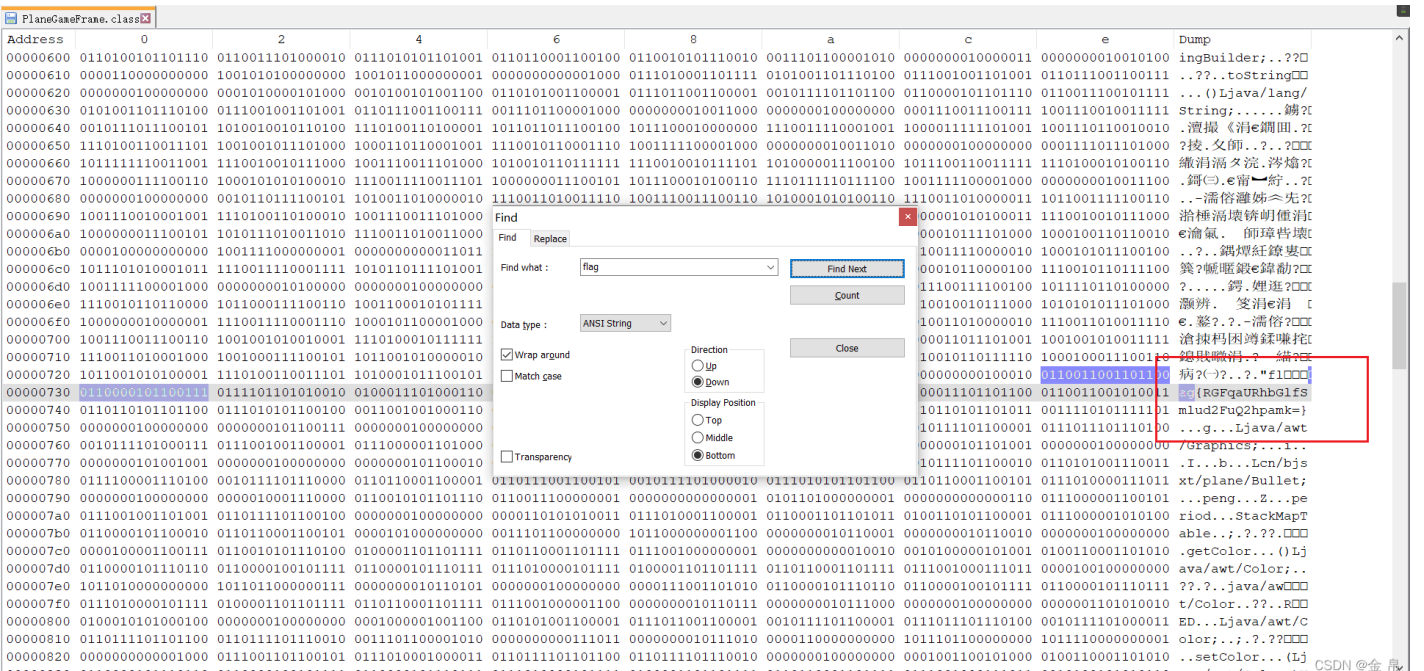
PlaneGameFrame.class

| Address | 0 | 2 | 4 | 6 | 8 | a | c | e | Dump |
|---|---|---|---|---|---|---|---|---|---|
| 00000600 | 0110100101101110 | 0110011101000010 | 0111010101101001 | 0110110001100100 | 0110010101110010 | 0011101100101010 | 0000000010000011 | 0000000010010100 | ingBuilder;..??□ |
| 00000610 | 0000110000000000 | 1001010100000000 | 1001011000000001 | 0000000000001000 | 0111010001101111 | 0101001101110100 | 0111001001101001 | 0110111001100111 | ..??..toString□□ |
| 00000620 | 0000000100000000 | 0001010000101000 | 0010100101001100 | 0110101001100001 | 0111011001100001 | 0010111101101100 | 0110000101101110 | 0110011100101111 | ...()Ljava/lang/ |
| 00000630 | 0101001101110100 | 0111001001101001 | 0110111001100111 | 0011101100000100 | 0000000000011000 | 0000000100000000 | 0001110011100111 | 1001110010011111 | String;...... |
| 00000640 | 0010111011100101 | 1010010010110100 | 1110100110100001 | 1011011011100100 | 1011100010000000 | 1110011110001001 | 1000011111101001 | 1001110110010010 | .澶撮《涓€鍘田.?□ |
| 00000650 | 1110100110011101 | 1001001011101000 | 1000110110001001 | 1110010110001100 | 1001111000001001 | 0000000001001010 | 0000000100000000 | 0001111001101100 | ?捘.文師..?..?□□ |
| 00000660 | 1011111110011001 | 1110010010111000 | 1001110011101000 | 1010010110111111 | 1110010010111101 | 1010000011100100 | 1011100110011111 | 1110100010100110 | 織涓滆タ流.涔熻?□ |
| 00000670 | 1000000111100110 | 1000101010100010 | 1110011110011101 | 1000000011100101 | 1011100010100110 | 1110111110111100 | 1000000001000000 | 0000000010011100 | .鎶㈢€甯━絎..?□ |
| 00000680 | 0000000100000000 | 0010110111100101 | 1010010110000010 | 1110011010011110 | 1001110011100110 | 1010001010100110 | 1110011010000001 | 1011100011100110 | ..-濡傛灉姊斥€先?□ |
| 00000690 | 1001110010001001 | 1110100110100010 | 1001110011101000 | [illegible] | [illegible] | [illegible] | 0000101010000011 | 1110010010111000 | 浩棰涓壊锛岄傕涓□ |
| 000006a0 | 1000000011100101 | 1010111010011010 | 1110011010011000 | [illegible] | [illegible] | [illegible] | 0001011111101001 | 1000100110110010 | €瀹氭. 師璋書壞□ |
| 000006b0 | 0000100000000000 | 1001111000000001 | 0000000000011011 | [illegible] | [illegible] | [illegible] | 0001011110000010 | 1000101011100100 | ..?..鍋熼紝鐐裹□□ |
| 000006c0 | 1011101010001011 | 1110011110001111 | 1010110111101001 | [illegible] | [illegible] | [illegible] | 0001011100000100 | 1110010110111100 | 簨?帹瞴鍛€鍏勫?□□ |
| 000006d0 | 1001111100000000 | 0000000010100000 | 0000000010000000 | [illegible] | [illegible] | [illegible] | 1100111001100000 | 1011110110100000 | ?.....鍔.娌逛?□□ |
| 000006e0 | 1110010110110000 | 1011000111100110 | 1001100010101111 | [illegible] | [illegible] | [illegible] | 1001001010111000 | 1010101011101000 | 灝辨，  笺涓€涓 □ |
| 000006f0 | 1000000010000001 | 1110011110001110 | 1000101100001000 | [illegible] | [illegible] | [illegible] | 1001101000001010 | 1110011010011110 | €.蓼?.?.-濡傛?□□□ |
| 00000700 | 1001110011100110 | 1001010100100001 | 1110100011111111 | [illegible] | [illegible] | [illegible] | 1001101100101000 | 1001001010100001 | 滄揀玛困湾鍒嗛挓□ |
| 00000710 | 1110011010001000 | 1001000111101101 | 1011001010000010 | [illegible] | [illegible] | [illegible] | 1001011110111110 | 1000100011100110 | 鍠爿暽涓.?.緒?□□ |
| 00000720 | 1011001010100001 | 1110100110011101 | 1010001011100101 | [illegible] | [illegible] | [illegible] | 0000000000100010 | 0110011001101100 | 病?(一)?..?."fl□□□ |
| 00000730 | 0110000101100111 | 0111101101010010 | 0100011101000110 | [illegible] | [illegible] | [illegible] | 0001111011101100 | 0110011001010011 | ag{RGFqaURhbGlfS |
| 00000740 | 0110110101101100 | 0111010101100100 | 0011001001100110 | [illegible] | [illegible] | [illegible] | 1011010101011011 | 0001111010110111 | mlud2FuQ2hpamk=} |
| 00000750 | 0000000100000000 | 0000000101100111 | 0000000100000000 | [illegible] | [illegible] | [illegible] | 1011101010111000 | 0111011101111100 | ...g...Ljava/awt |
| 00000760 | 0010111101000111 | 0111001001100001 | 0111000001101000 | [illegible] | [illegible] | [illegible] | 0000101101101001 | 0000000000000000 | /Graphics;...i.. |
| 00000770 | 0000000010100001 | 0000000010000000 | 0000000001100010 | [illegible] | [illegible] | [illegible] | 1011111001100010 | 0110101001110011 | .I...b...Lcn/bjs |
| 00000780 | 0111100001110100 | 0010111101110000 | 0110110001100001 | 0110111001100101 | 0010111101000010 | 0111010101101100 | 0110110001100101 | 0111010000111011 | xt/plane/Bullet; |
| 00000790 | 0000000100000000 | 0000010001110000 | 0110010101101110 | 0110011100000001 | 0000000000000000 | 0101101000000001 | 0000000000000000 | 0111000001100101 | ...peng...Z...pe |
| 000007a0 | 0111001001101001 | 0110111101100100 | 0000000100000000 | 0000110101010011 | 0111010001100001 | 0110001101101011 | 0100110101100001 | 0111000001010100 | riod...StackMapT |
| 000007b0 | 0110000101100010 | 0110110001100101 | 0000000100000000 | 1000000000001100 | 1000000000111100 | 0000000000000000 | 0000000001101101 | 0000000100000000 | able..;.?.??.□□□ |
| 000007c0 | 0000100000011011 | 0110010101110100 | 0100001101101111 | 0110110001101111 | 0111001000000001 | 0000000000001010 | 0010100000101001 | 0100110001101010 | .getColor...()Lj |
| 000007d0 | 0110000101110110 | 0110000100101111 | 0110000101110111 | 0111010000101111 | 0100001101101111 | 0110110001101111 | 0111001000111011 | 0000000100000000 | ava/awt/Color;.. |
| 000007e0 | 1011110000000000 | 1011101100000011 | 0000000001101010 | 0000000000000000 | 0000111001101010 | 0110000101110110 | 0110000100101111 | 0110000101110111 | .?..?..java/aw□□ |
| 000007f0 | 0111010000101111 | 0100001101101111 | 0110110001101111 | 0111001000000001 | 0000000001110111 | 0000000001110000 | 0000000000000000 | 0000001101010010 | t/Color..??..R□□ |
| 00000800 | 0100010101000100 | 0000000100000000 | 0001001001001100 | 0110101001100001 | 0111011001100001 | 0010111101100001 | 0111011101110100 | 0010111101000011 | ED...Ljava/awt/C |
| 00000810 | 0110111101101100 | 0110111101110010 | 0011101100000001 | 0000000000111011 | 0000000000111010 | 0000110000000000 | 1011110100000000 | 1011110000000000 | olor;..;.?.??□□□ |
| 00000820 | 0000000000000001 | 0000100001110011 | 0110010101110100 | 0100001101101111 | 0110110001101111 | 0111001000000001 | 0000000000010100 | 0010100001001100 | ...setColor...(Lj |

Find

Find | Replace

Find what : flag

Find Next

Count

Data type : ANSI String

Direction
Up
Down

Close

Wrap around

Match case

Display Position
Top
Middle
Bottom

Transparency

CSDN @金 晨